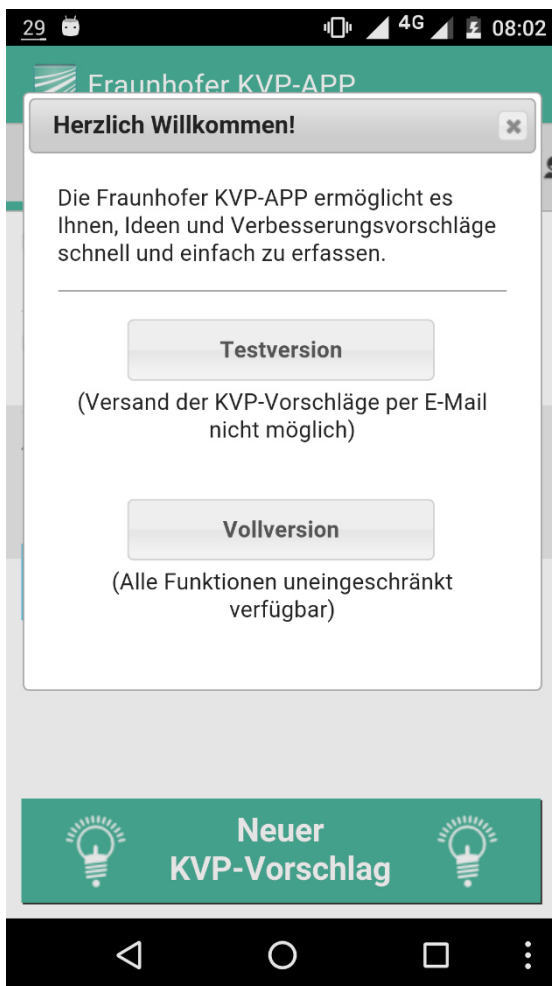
29 4G 08:02

Fraunhofer KVP-APP

Herzlich Willkommen!

Die Fraunhofer KVP-APP ermöglicht es Ihnen, Ideen und Verbesserungsvorschläge schnell und einfach zu erfassen.

Testversion

(Versand der KVP-Vorschläge per E-Mail nicht möglich)

Vollversion

(Alle Funktionen uneingeschränkt verfügbar)

Neuer KVP-Vorschlag